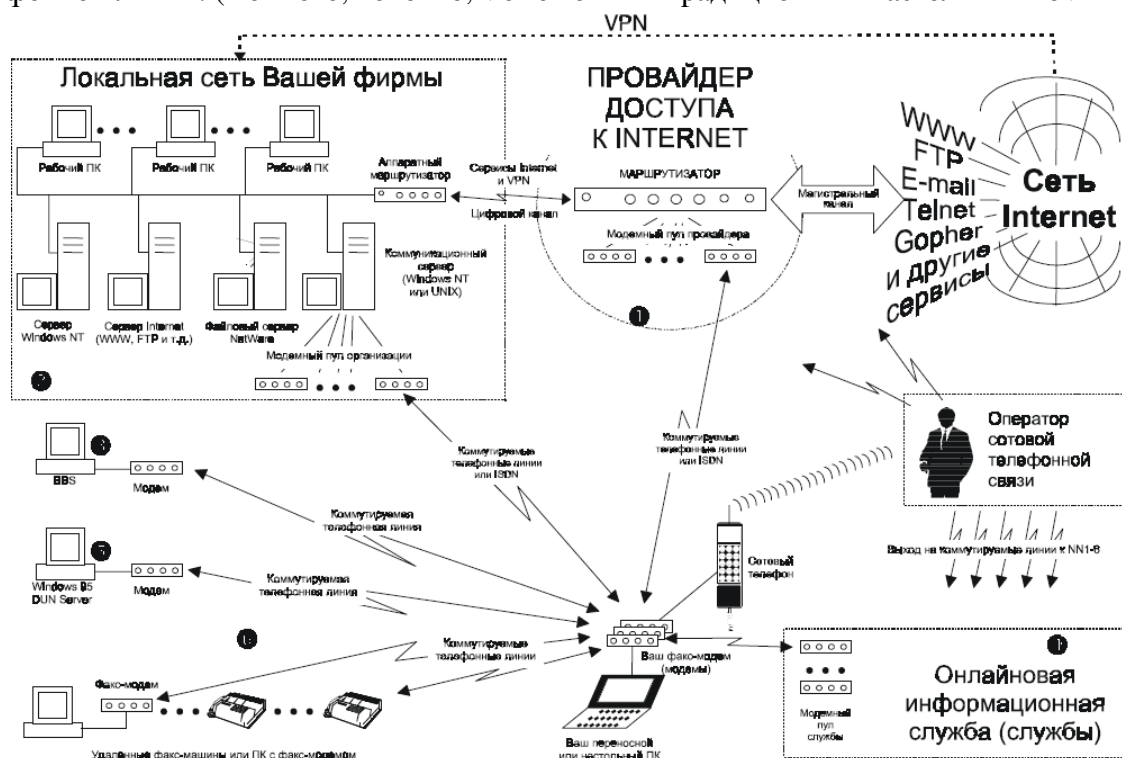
VPN

Локальная сеть Вашей фирмы

Рабочий ПК

Рабочий ПК

Рабочий ПК

Аппаратный маршрутизатор

Сервисы Internet и VPN

Цифровой канал

Коммуникационный сервер (Windows NT или UNIX)

Сервер Windows NT

Сервер Internet (WWW, FTP и т.д.)

Файловый сервер NetWare

Модемный пул организации

ПРОВАЙДЕР ДОСТУПА К INTERNET

МАРШРУТИЗАТОР

Модемный пул провайдера

Магистральный канал

WWW
FTP
E-mail
Telnet
Gopher
И другие сервисы

Сеть Internet

Оператор сотовой телефонной связи

Коммутируемые телефонные линии или ISDN

Коммутируемые телефонные линии или ISDN

BBS

Модем

Коммутируемая телефонная линия

Windows 95 DUN Server

Модем

Коммутируемая телефонная линия

Сотовый телефон

Выход на коммутируемые линии к NN1-8

Коммутируемые телефонные линии

Факс-модем

Ваш факс-модем (модемы)

Модемный пул службы

Онлайновая информационная служба (службы)

Удаленные факс-машины или ПК с факс-модемом

Ваш переносной или настольный ПК